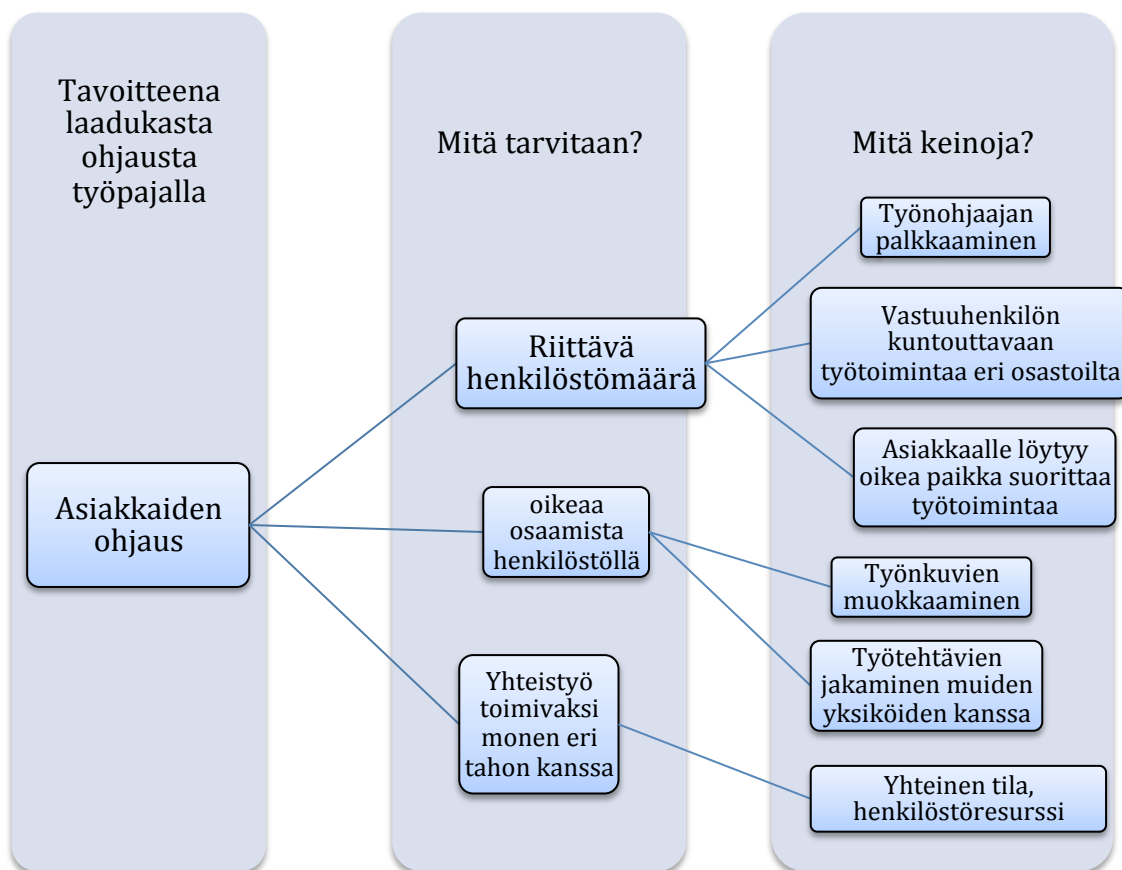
Tavoitteena laadukasta ohjausta työpajalla

Mitä tarvitaan?

Mitä keinoja?

Asiakkaiden ohjaus

Riittävä henkilöstömäärä

oikeaa osaamista henkilöstöllä

Yhteistyö toimivaksi monen eri tahon kanssa

Työnohjaajan palkkaaminen

Vastuuhenkilön kuntouttavaan työtoimintaa eri osastoilta

Asiakkaalle löytyy oikea paikka suorittaa työtoimintaa

Työnkuvien muokkaaminen

Työtehtävien jakaminen muiden yksiköiden kanssa

Yhteinen tila, henkilöstöresurssi